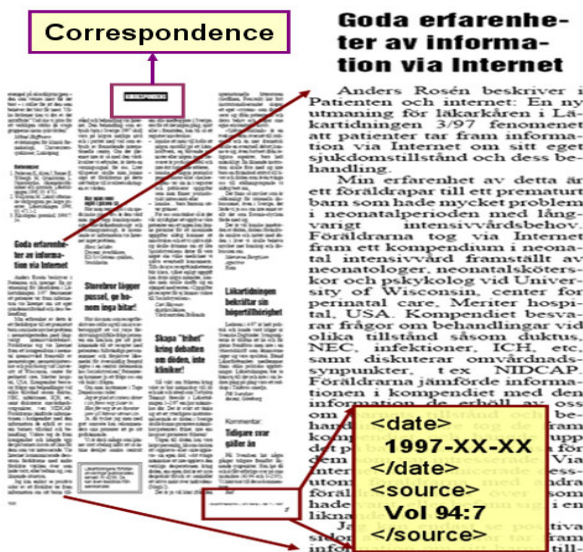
Correspondence

Goda erfarenheter av information via Internet

Anders Rosén beskriver i Patienten och internet: En ny utmaning för läkarkåren i Läkartidningen 3/97 fenomenet att patienter tar fram information via Internet om sitt eget sjukdomstillstånd och dess behandling.

Min erfarenhet av detta är ett föräldrapar till ett prematurt barn som hade mycket problem i neonatalperioden med långvarigt intensivvårdsbehov. Föräldrarna tog via Internet fram ett kompendium i neonatal intensivvård framställt av neonatologer, neonatalsköterskor och psykolog vid University of Wisconsin, center for perinatal care, Meriter hospital, USA. Kompendiet besvarar frågor om behandlingar vid olika tillstånd såsom duktus, NEC, infektioner, ICH, etc, samt diskuterar omvårdnadssynpunkter, t ex NIDCAP. Föräldrarna jämförde informationen i kompendiet med den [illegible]

<date>
1997-XX-XX
</date>
<source>
Vol 94:7
</source>

Goda erfarenheter av information via Internet

Storebror ligger pussel, ge honom inga bitar!

Skapa "fribet" kring debatten om döden, inte kliniker!

Läkartidningen bekräftar sin högertillhörighet

Kommentar: Tidigare svar gäller än